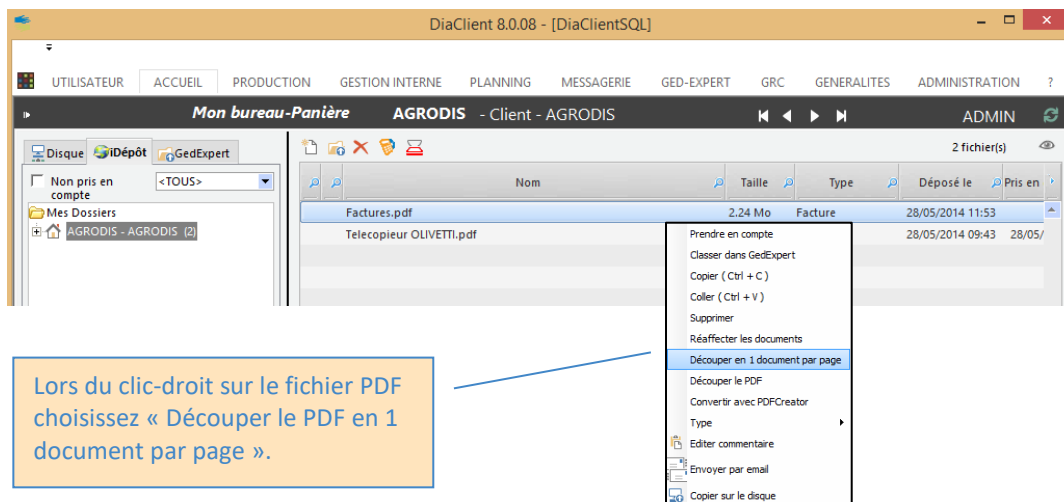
DiaClient 8.0.08 - [DiaClientSQL]

UTILISATEUR ACCUEIL PRODUCTION GESTION INTERNE PLANNING MESSAGERIE GED-EXPERT GRC GENERALITES ADMINISTRATION ?

Mon bureau-Panière AGRODIS - Client - AGRODIS ADMIN

Disque iDépôt GedExpert

Non pris en compte <TOUS>

Mes Dossiers
AGRODIS - AGRODIS (2)

2 fichier(s)

| Nom | Taille | Type | Déposé le | Pris en |
|---|---|---|---|---|
| Factures.pdf | 2.24 Mo | Facture | 28/05/2014 11:53 | |
| Telecopieur OLIVETTI.pdf | | | 28/05/2014 09:43 | 28/05/ |

Prendre en compte
Classer dans GedExpert
Copier ( Ctrl + C )
Coller ( Ctrl + V )
Supprimer
Réaffecter les documents
Découper en 1 document par page
Découper le PDF
Convertir avec PDFCreator
Type
Editer commentaire
Envoyer par email
Copier sur le disque

Lors du clic-droit sur le fichier PDF choisissez « Découper le PDF en 1 document par page ».